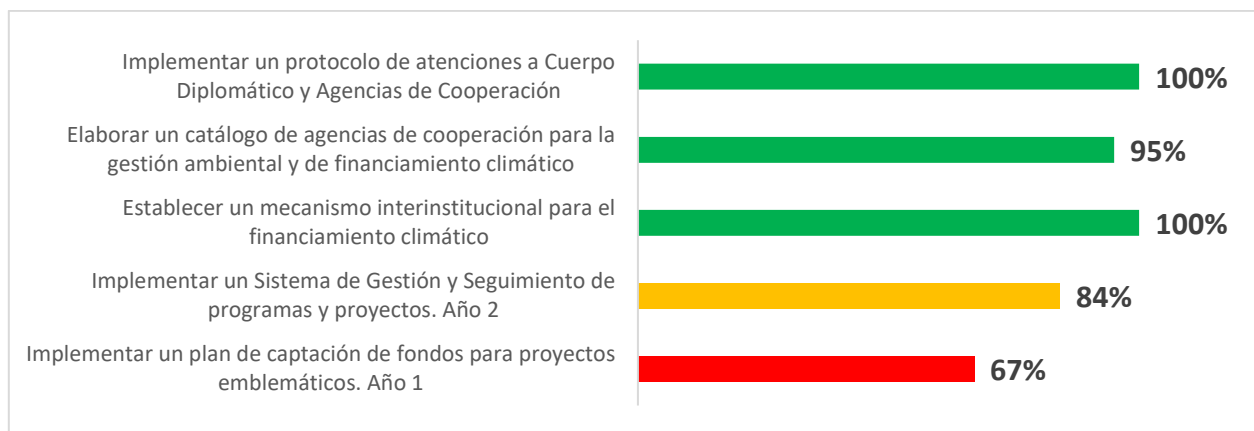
Implementar un protocolo de atenciones a Cuerpo Diplomático y Agencias de Cooperación 100%

Elaborar un catálogo de agencias de cooperación para la gestión ambiental y de financiamiento climático 95%

Establecer un mecanismo interinstitucional para el financiamiento climático 100%

Implementar un Sistema de Gestión y Seguimiento de programas y proyectos. Año 2 84%

Implementar un plan de captación de fondos para proyectos emblemáticos. Año 1 67%